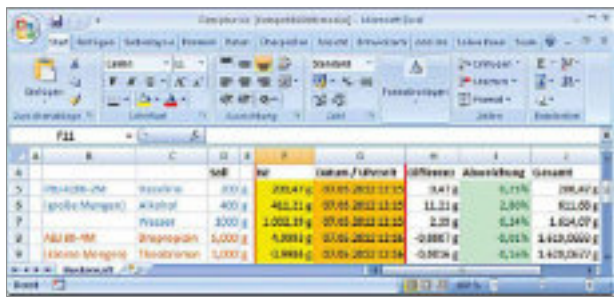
Bereit

F11

| | A | B | C | D | E | F | G | H | I | J |
|---|---|---|---|---|---|---|---|---|---|---|
| | | | | Soll | | Ist | Datum / Uhrzeit | Differenz | Abweichung | Gesamt |
| 5 | | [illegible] | Vaseline | 200 g | | 200,47 g | 07.05.2012 13:15 | 0,47 g | 0,23% | 200,47 g |
| 6 | | (große Mengen) | Alkohol | 400 g | | 411,21 g | 07.05.2012 13:15 | 11,21 g | 2,80% | 611,68 g |
| 7 | | | Wasser | 1000 g | | 1.002,39 g | 07.05.2012 13:15 | 2,39 g | 0,24% | 1.614,07 g |
| 8 | | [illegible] | Propylenglykol | 5,000 g | | 4,9993 g | 07.05.2012 13:16 | -0,0007 g | 0,01% | 1.619,0693 g |
| 9 | | (kleine Mengen) | Theobromin | 5,000 g | | 4,9984 g | 07.05.2012 13:16 | -0,0016 g | 0,16% | 1.624,0677 g |